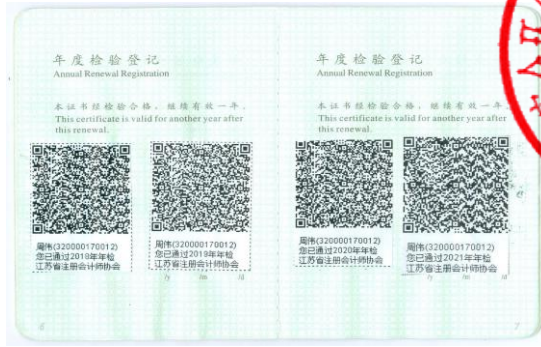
年度检验登记
Annual Renewal Registration

本证书经检验合格，继续有效一年。
This certificate is valid for another year after this renewal.

周伟(320000170012)
您已通过2018年年检
江苏省注册会计师协会

周伟(320000170012)
您已通过2019年年检
江苏省注册会计师协会

6

年度检验登记
Annual Renewal Registration

本证书经检验合格，继续有效一年。
This certificate is valid for another year after this renewal.

周伟(320000170012)
您已通过2020年年检
江苏省注册会计师协会

周伟(320000170012)
您已通过2021年年检
江苏省注册会计师协会

7